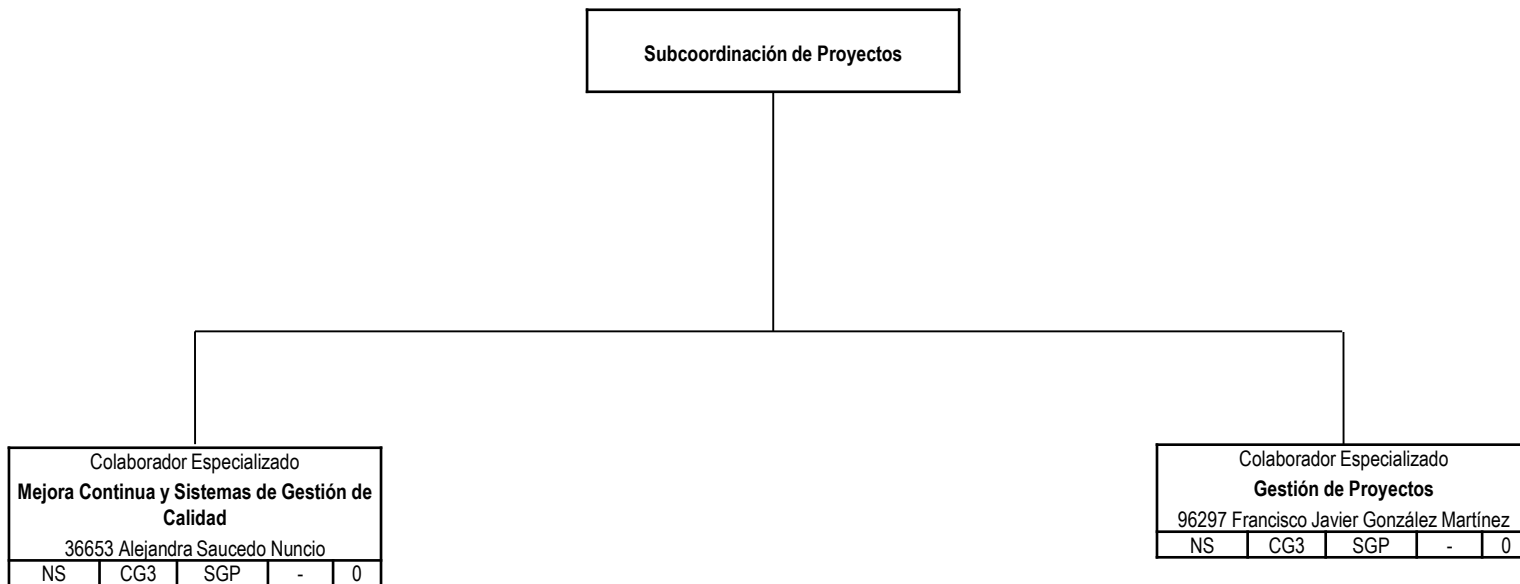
Subcoordinación de Proyectos

Colaborador Especializado
Mejora Continua y Sistemas de Gestión de Calidad
36653 Alejandra Saucedo Nuncio

| NS | CG3 | SGP | - | 0 |
|---|---|---|---|---|

Colaborador Especializado
Gestión de Proyectos
96297 Francisco Javier González Martínez

| NS | CG3 | SGP | - | 0 |
|---|---|---|---|---|